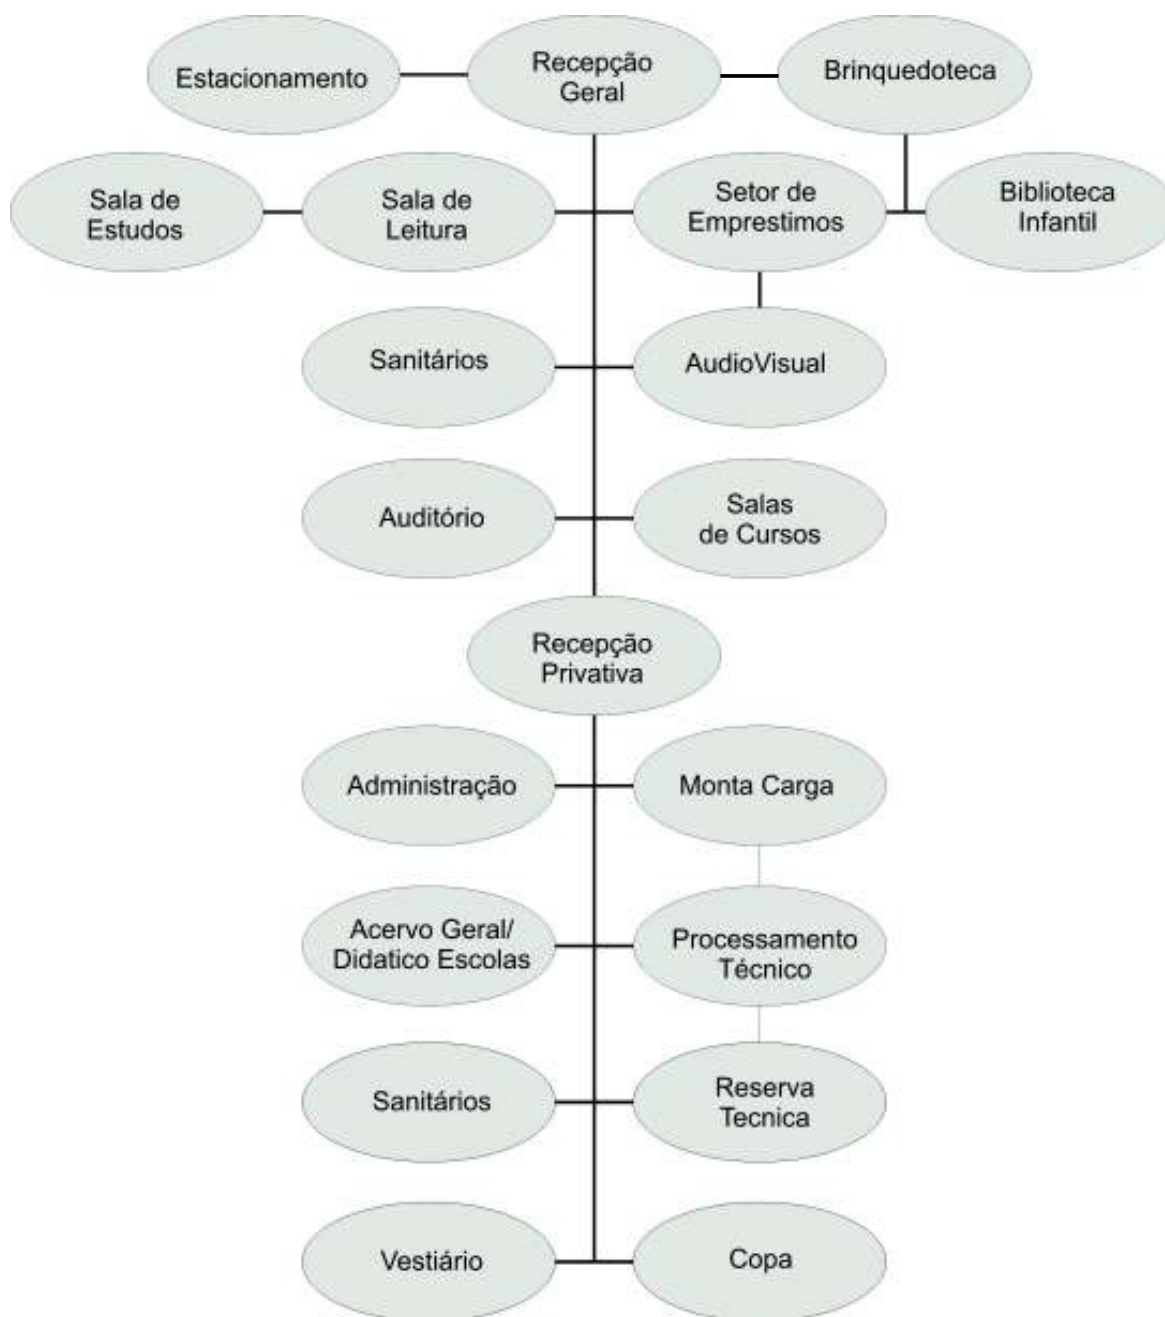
Estacionamento

Recepção Geral

Brinquedoteca

Sala de Estudos

Sala de Leitura

Setor de Emprestimos

Biblioteca Infantil

Sanitários

AudioVisual

Auditório

Salas de Cursos

Recepção Privativa

Administração

Monta Carga

Acervo Geral/ Didatico Escolas

Processamento Técnico

Sanitários

Reserva Tecnica

Vestiário

Copa